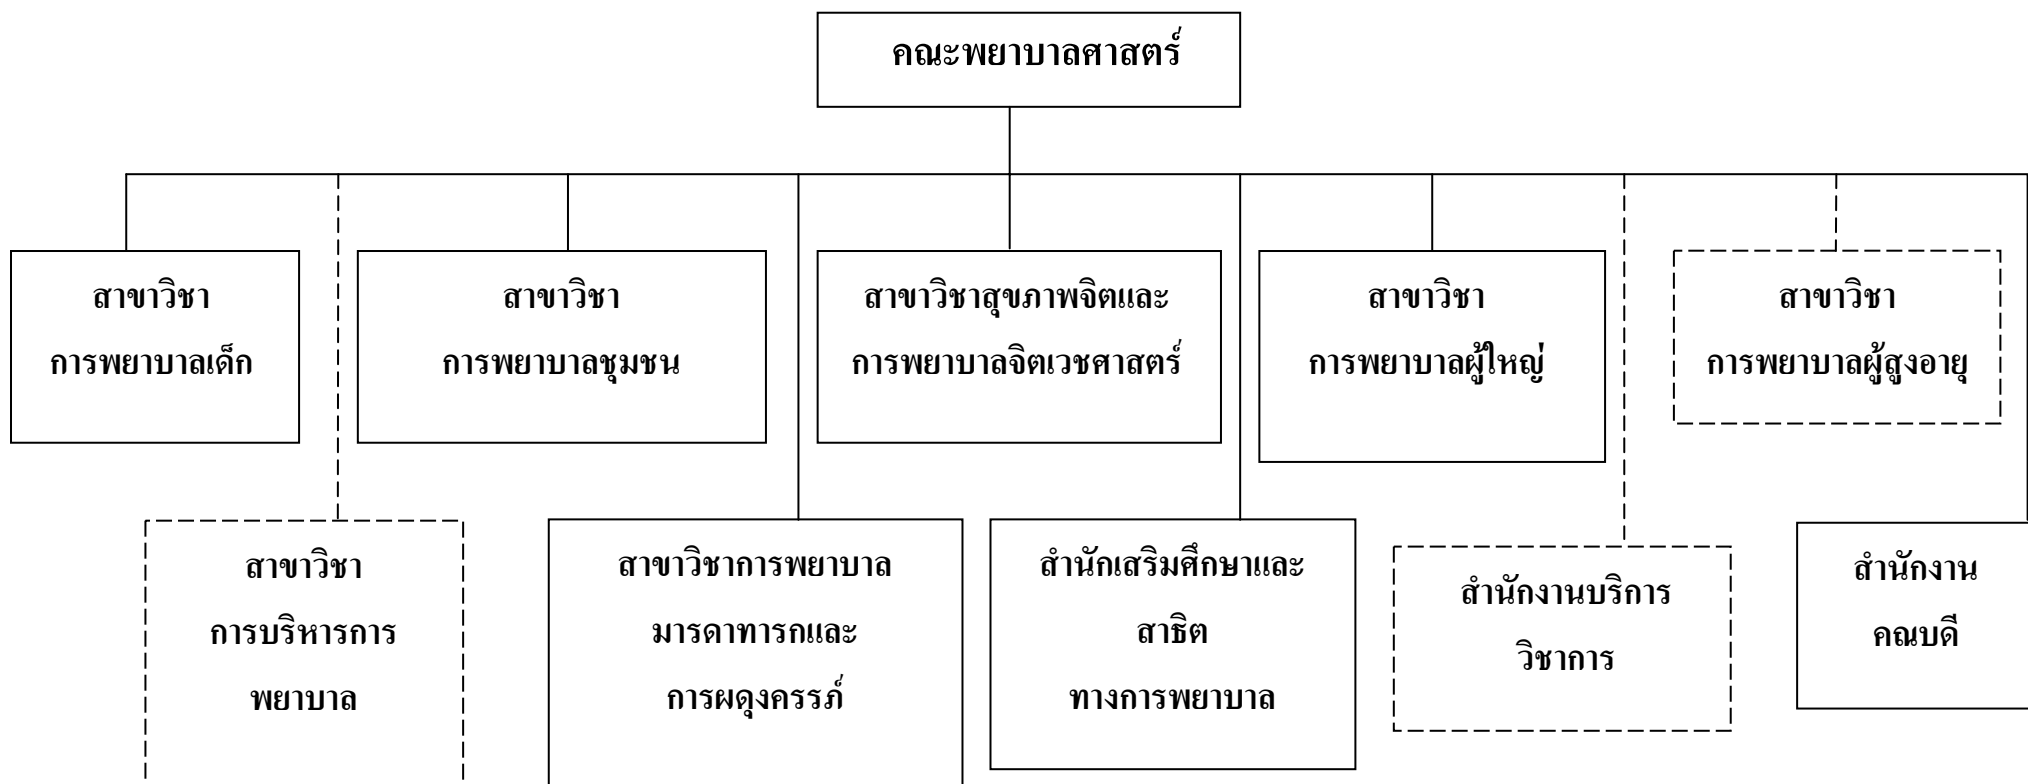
คณะพยาบาลศาสตร์

สาขาวิชา
การพยาบาลเด็ก

สาขาวิชา
การพยาบาลชุมชน

สาขาวิชาสุขภาพจิตและ
การพยาบาลจิตเวชศาสตร์

สาขาวิชา
การพยาบาลผู้ใหญ่

สาขาวิชา
การพยาบาลผู้สูงอายุ

สาขาวิชา
การบริหารการ
พยาบาล

สาขาวิชาการพยาบาล
มารดาทารกและ
การผดุงครรภ์

สำนักเสริมศึกษาและ
สาธิต
ทางการพยาบาล

สำนักงานบริการ
วิชาการ

สำนักงาน
คณบดี